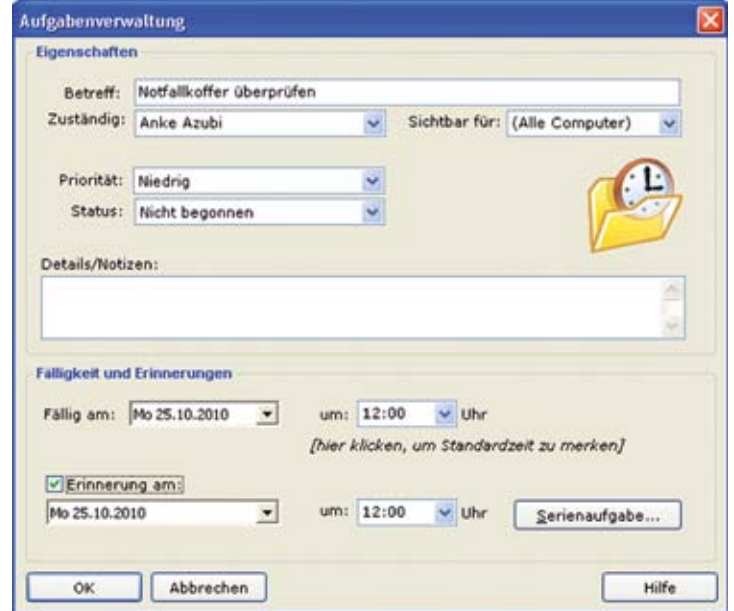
Aufgabenverwaltung

Eigenschaften

Betreff: Notfallkoffer überprüfen

Zuständig: Anke Azubi

Sichtbar für: (Alle Computer)

Priorität: Niedrig

Status: Nicht begonnen

Details/Notizen:

Fälligkeit und Erinnerungen

Fällig am: Mo 25.10.2010

um: 12:00 Uhr

[hier klicken, um Standardzeit zu merken]

Erinnerung am:

Mo 25.10.2010

um: 12:00 Uhr

Serienaufgabe...

OK

Abbrechen

Hilfe